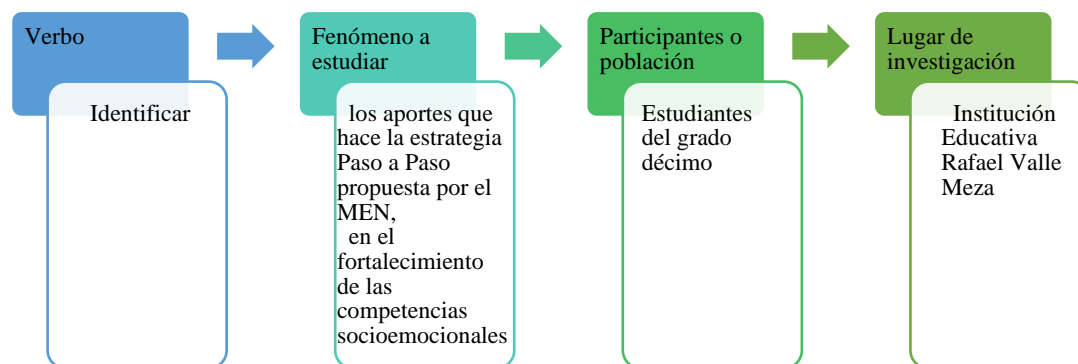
Verbo

Identificar

Fenómeno a estudiar

los aportes que hace la estrategia Paso a Paso propuesta por el MEN, en el fortalecimiento de las competencias socioemocionales

Participantes o población

Estudiantes del grado décimo

Lugar de investigación

Institución Educativa Rafael Valle Meza